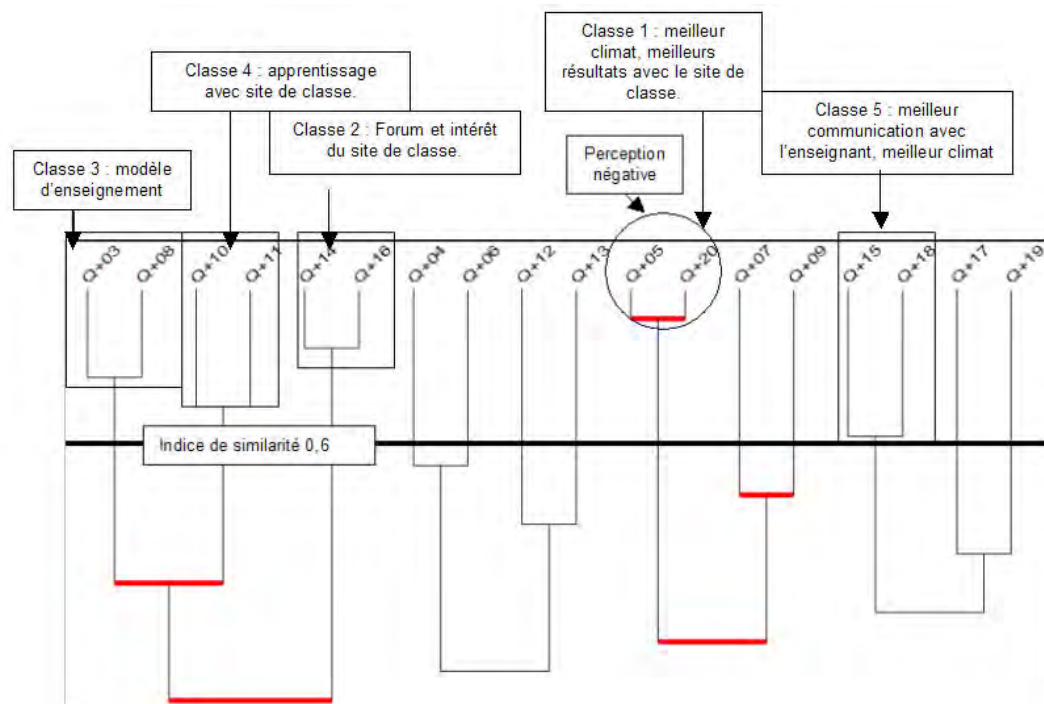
Classe 1 : meilleur climat, meilleurs résultats avec le site de classe.

Classe 4 : apprentissage avec site de classe.

Classe 2 : Forum et intérêt du site de classe.

Classe 5 : meilleur communication avec l'enseignant, meilleur climat

Classe 3 : modèle d'enseignement

Perception négative

Q+03 Q+08 Q+10 Q+11 Q+14 Q+16 Q+04 Q+06 Q+12 Q+13 Q+05 Q+20 Q+07 Q+09 Q+15 Q+18 Q+17 Q+19

Indice de similarité 0,6